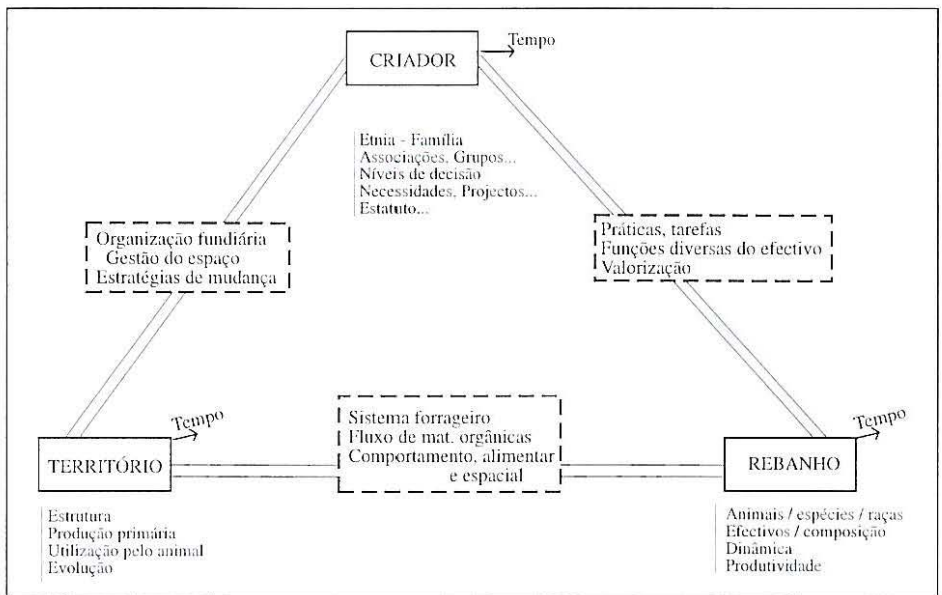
CRIADOR

Tempo

Etnia - Família
Associações, Grupos...
Níveis de decisão
Necessidades, Projectos...
Estatuto...

Organização fundiária
Gestão do espaço
Estratégias de mudança

Práticas, tarefas
Funções diversas do efectivo
Valorização

Tempo

TERRITÓRIO

Sistema forrageiro
Fluxo de mat. orgânicas
Comportamento, alimentar e espacial

Tempo

REBANHO

Estrutura
Produção primária
Utilização pelo animal
Evolução

Animais / espécies / raças
Efectivos / composição
Dinâmica
Produtividade